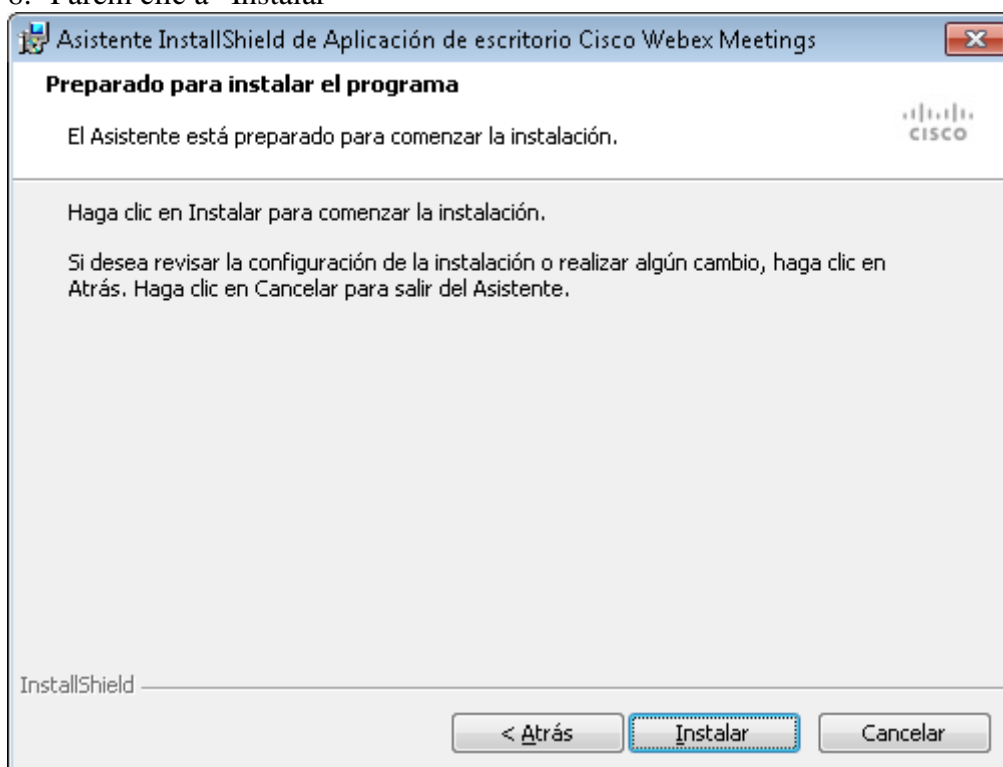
8. Farem clic a "Instalar"

Asistente InstallShield de Aplicación de escritorio Cisco Webex Meetings

Preparado para instalar el programa

El Asistente está preparado para comenzar la instalación.

cisco

Haga clic en Instalar para comenzar la instalación.

Si desea revisar la configuración de la instalación o realizar algún cambio, haga clic en Atrás. Haga clic en Cancelar para salir del Asistente.

InstallShield

< Atrás

Instalar

Cancelar